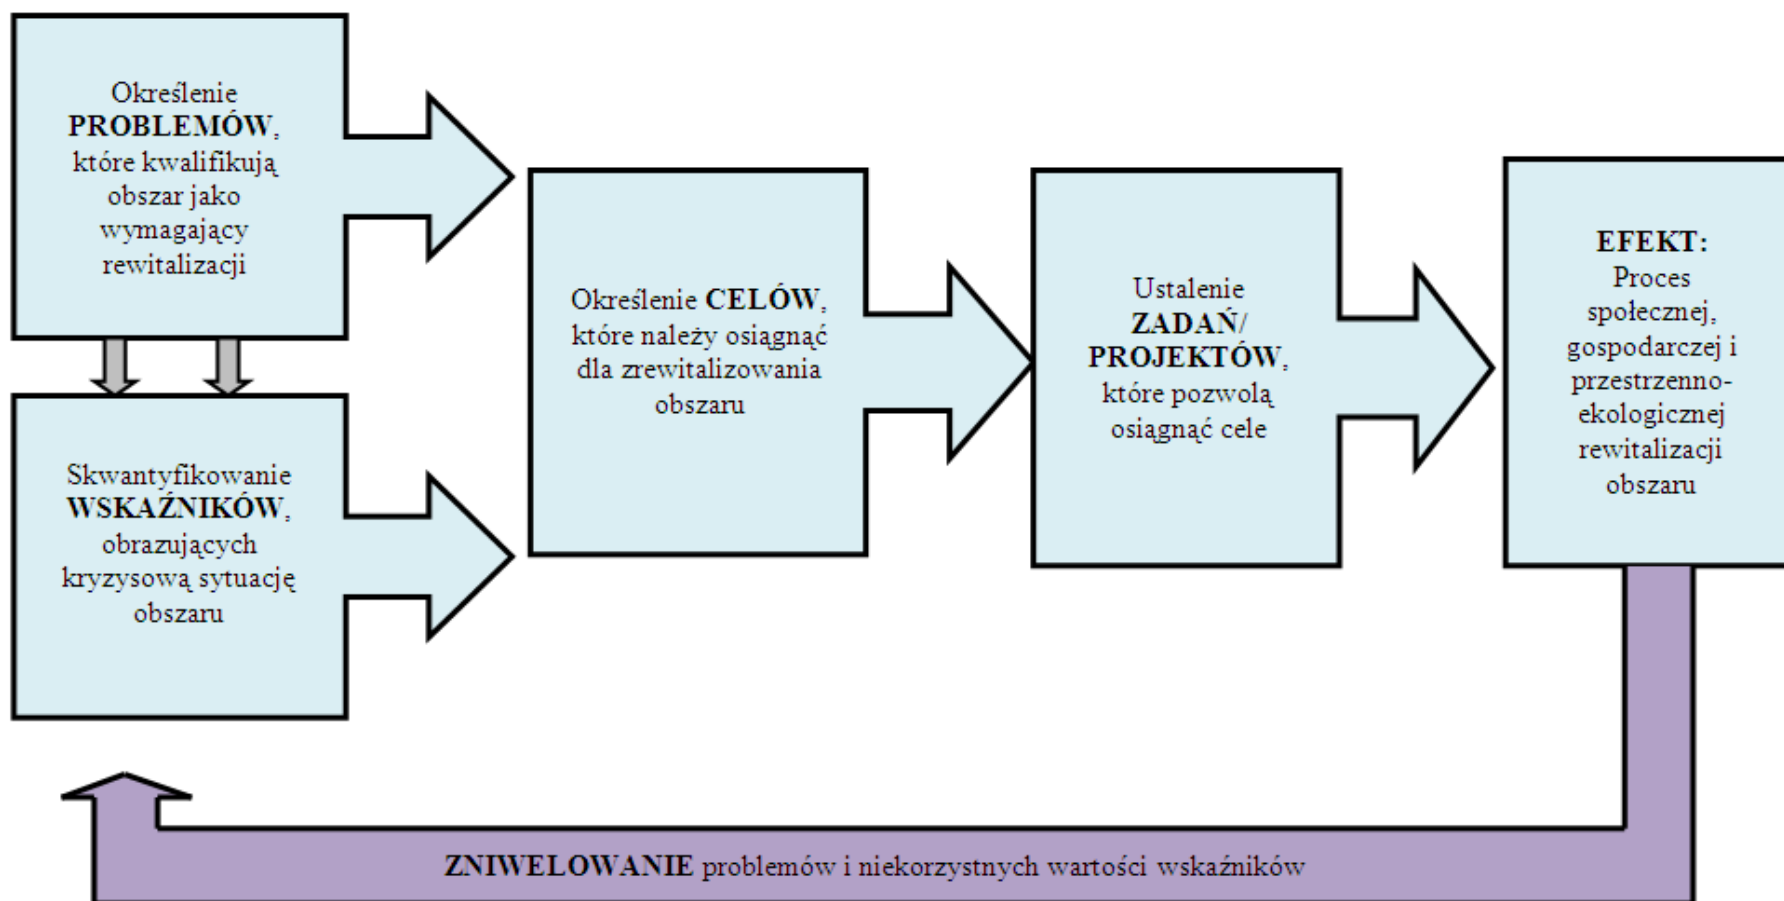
Określenie **PROBLEMÓW**, które kwalifikują obszar jako wymagający rewitalizacji

Skwantyfikowanie **WSKAŹNIKÓW**, obrazujących kryzysową sytuację obszaru

Określenie **CELÓW**, które należy osiągnąć dla zrewitalizowania obszaru

Ustalenie **ZADAŃ/ PROJEKTÓW**, które pozwolą osiągnąć cele

**EFEKT:** Proces społecznej, gospodarczej i przestrzenno-ekologicznej rewitalizacji obszaru

**ZNIWELOWANIE** problemów i niekorzystnych wartości wskaźników